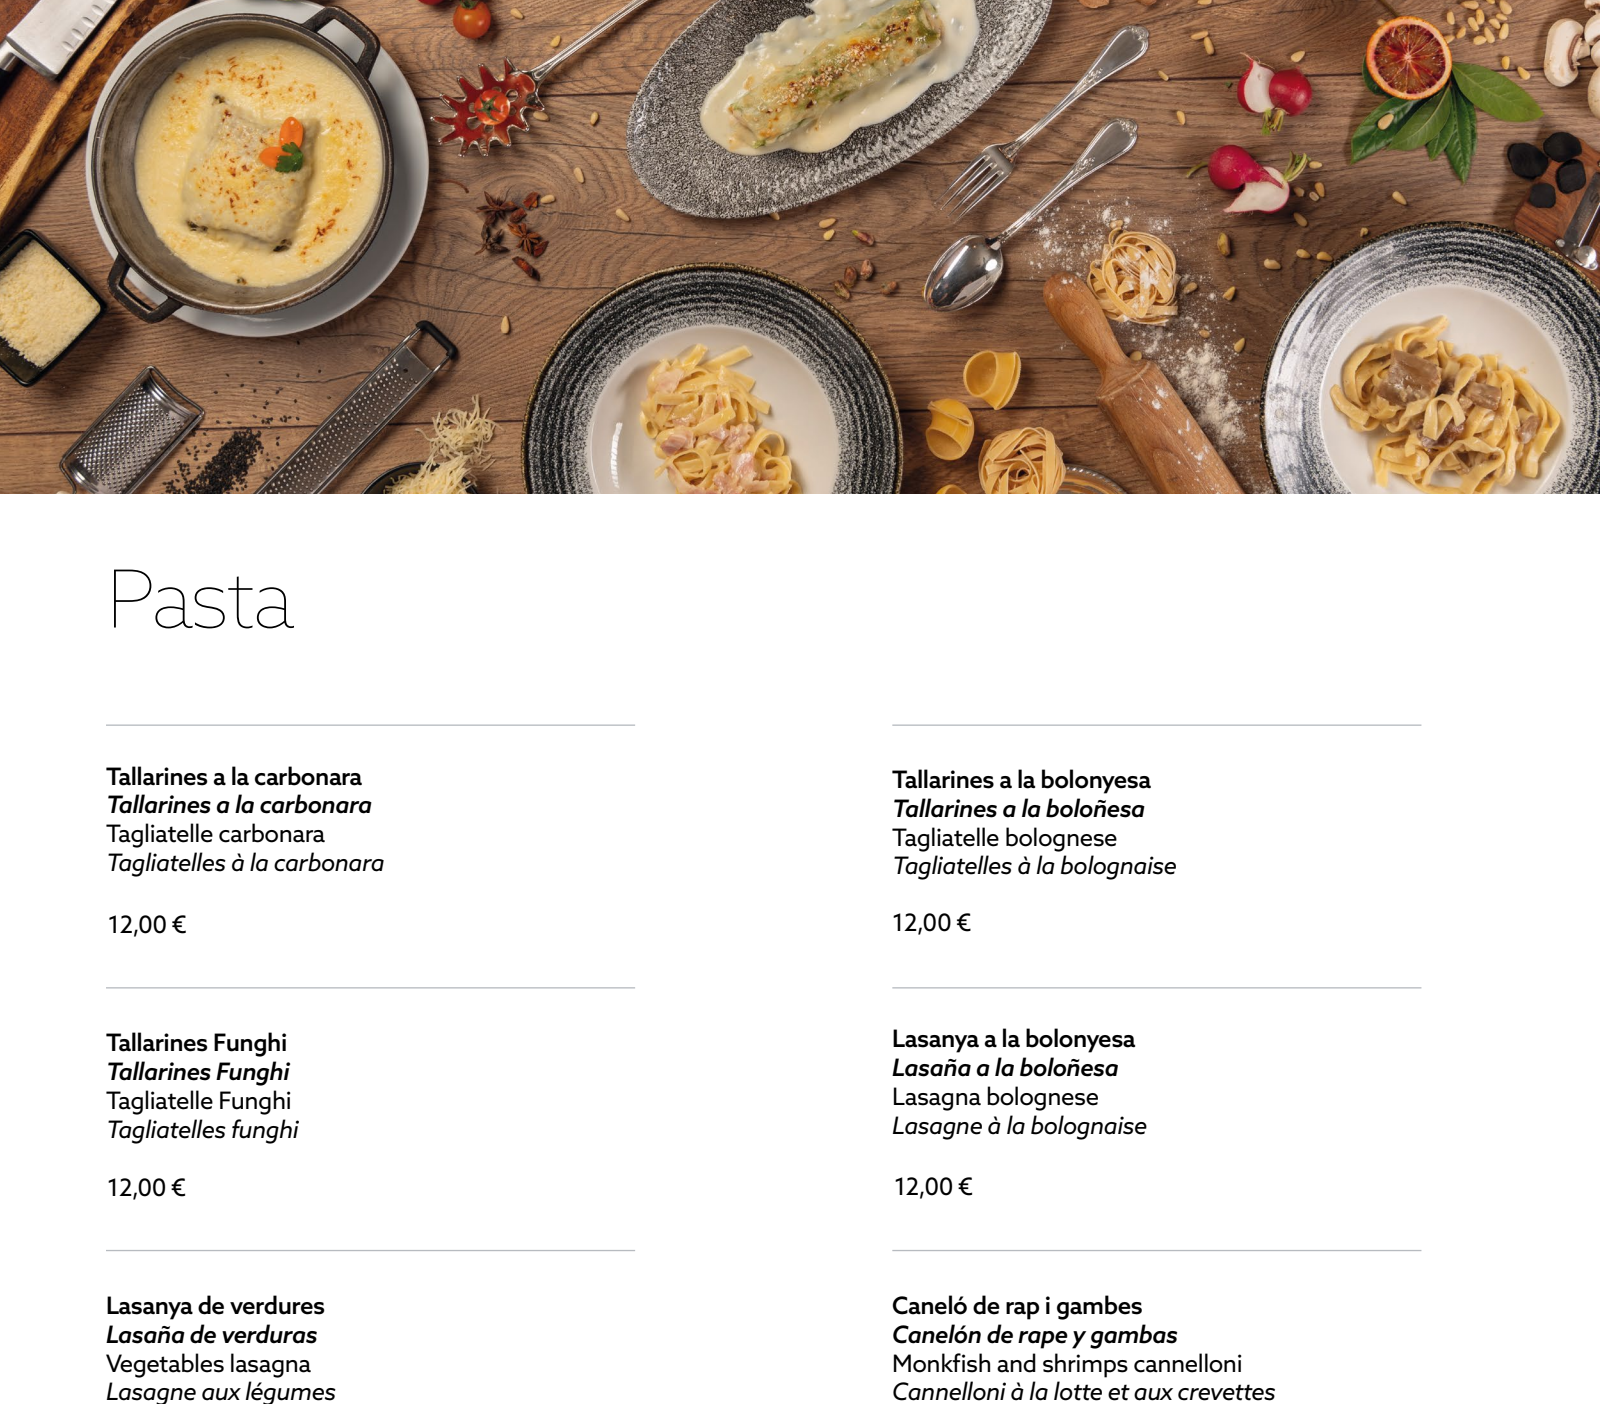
Pasta

**Tallarines a la carbonara**
***Tallarines a la carbonara***
Tagliatelle carbonara
*Tagliatelles à la carbonara*

12,00 €

**Tallarines Funghi**
***Tallarines Funghi***
Tagliatelle Funghi
*Tagliatelles funghi*

12,00 €

**Lasanya de verdures**
***Lasaña de verduras***
Vegetables lasagna
*Lasagne aux légumes*

**Tallarines a la bolonyesa**
***Tallarines a la boloñesa***
Tagliatelle bolognese
*Tagliatelles à la bolognaise*

12,00 €

**Lasanya a la bolonyesa**
***Lasaña a la boloñesa***
Lasagna bolognese
*Lasagne à la bolognaise*

12,00 €

**Caneló de rap i gambes**
***Canelón de rape y gambas***
Monkfish and shrimps cannelloni
*Cannelloni à la lotte et aux crevettes*